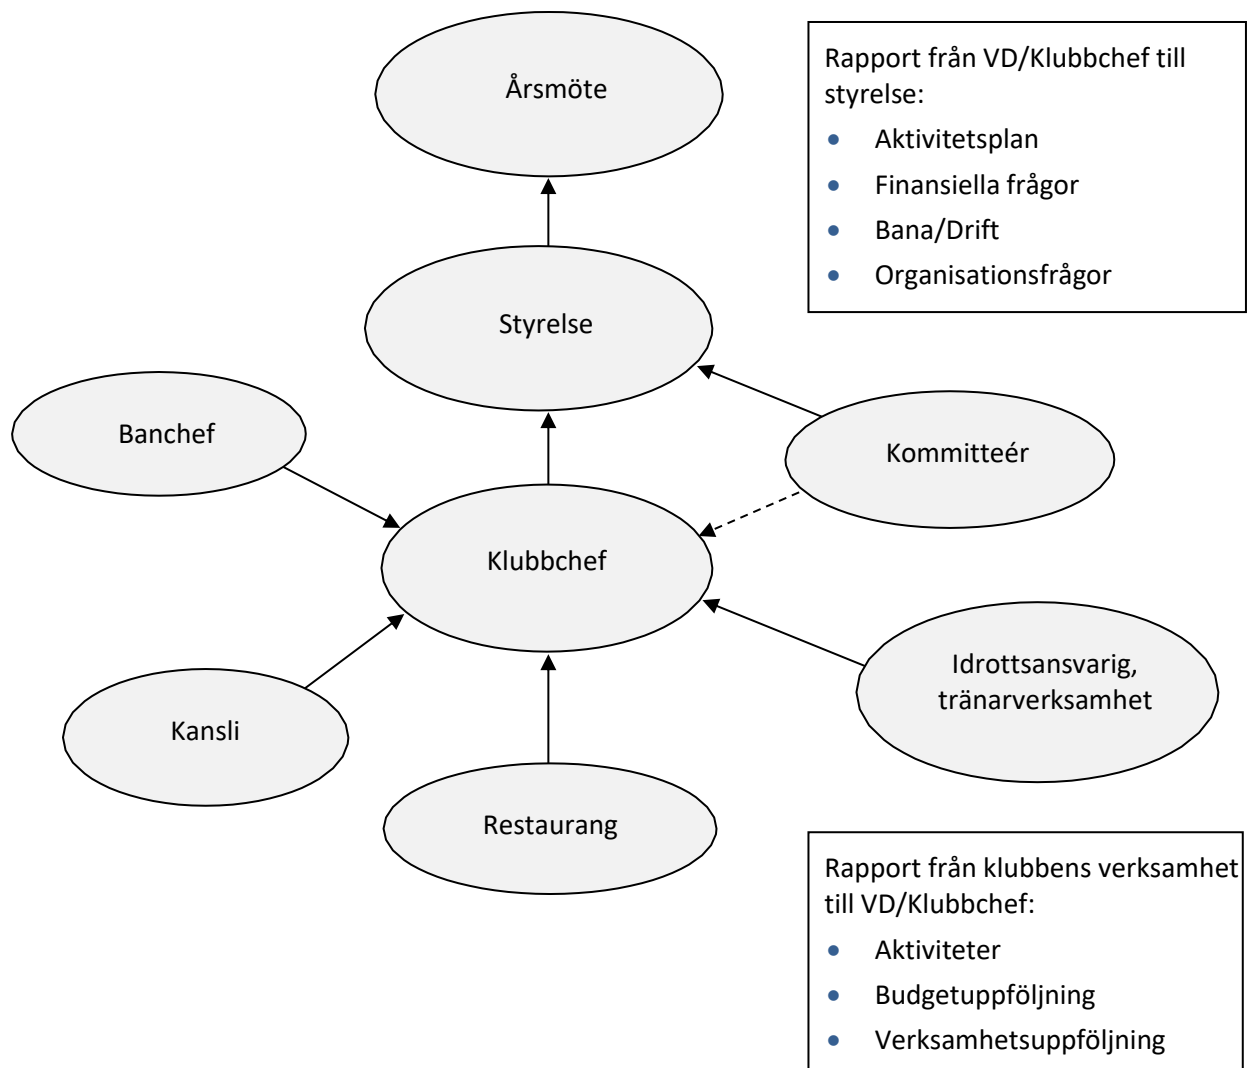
Årsmöte

Rapport från VD/Klubbchef till styrelse:

- Aktivitetsplan
- Finansiella frågor
- Bana/Drift
- Organisationsfrågor

Styrelse

Banchef

Kommitteér

Klubbchef

Idrottsansvarig, tränarverksamhet

Kansli

Restaurang

Rapport från klubbens verksamhet till VD/Klubbchef:

- Aktiviteter
- Budgetuppföljning
- Verksamhetsuppföljning